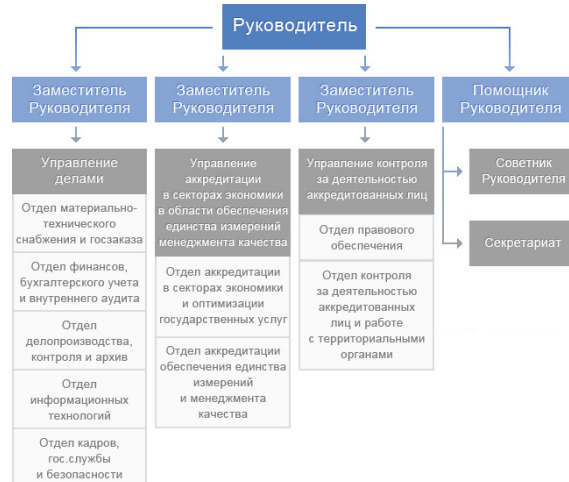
Руководитель

Заместитель Руководителя

Управление делами

Отдел материально-технического снабжения и госзаказа

Отдел финансов, бухгалтерского учета и внутреннего аудита

Отдел делопроизводства, контроля и архив

Отдел информационных технологий

Отдел кадров, гос.службы и безопасности

Заместитель Руководителя

Управление аккредитации в секторах экономики в области обеспечения единства измерений менеджмента качества

Отдел аккредитации в секторах экономики и оптимизации государственных услуг

Отдел аккредитации обеспечения единства измерений и менеджмента качества

Заместитель Руководителя

Управление контроля за деятельностью аккредитованных лиц

Отдел правового обеспечения

Отдел контроля за деятельностью аккредитованных лиц и работе с территориальными органами

Помощник Руководителя

Советник Руководителя

Секретариат